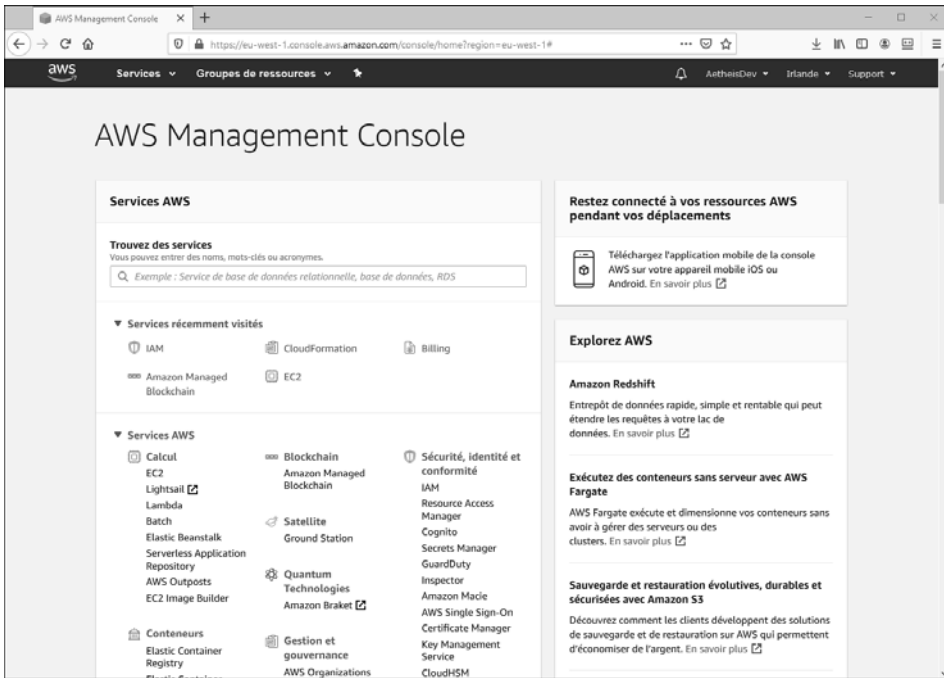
AWS Management Console

https://eu-west-1.console.aws.amazon.com/console/home?region=eu-west-1#

aws Services Groupes de ressources

AetheisDev Irlande Support

AWS Management Console

Services AWS

Trouvez des services
Vous pouvez entrer des noms, mots-clés ou acronymes.

Exemple : Service de base de données relationnelle, base de données, RDS

▼ Services récemment visités

IAM
CloudFormation
Billing
Amazon Managed Blockchain
EC2

▼ Services AWS

Calcul
EC2
Lightsail
Lambda
Batch
Elastic Beanstalk
Serverless Application Repository
AWS Outposts
EC2 Image Builder

Conteneurs
Elastic Container Registry
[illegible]

Blockchain
Amazon Managed Blockchain

Satellite
Ground Station

Quantum Technologies
Amazon Braket

Gestion et gouvernance
AWS Organizations

Sécurité, identité et conformité
IAM
Resource Access Manager
Cognito
Secrets Manager
GuardDuty
Inspector
Amazon Macie
AWS Single Sign-On
Certificate Manager
Key Management Service
CloudHSM

Restez connecté à vos ressources AWS pendant vos déplacements

Téléchargez l'application mobile de la console AWS sur votre appareil mobile iOS ou Android. En savoir plus

Explorez AWS

Amazon Redshift
Entrepôt de données rapide, simple et rentable qui peut étendre les requêtes à votre lac de données. En savoir plus

Exécutez des conteneurs sans serveur avec AWS Fargate
AWS Fargate exécute et dimensionne vos conteneurs sans avoir à gérer des serveurs ou des clusters. En savoir plus

Sauvegarde et restauration évolutives, durables et sécurisées avec Amazon S3
Découvrez comment les clients développent des solutions de sauvegarde et de restauration sur AWS qui permettent d'économiser de l'argent. En savoir plus